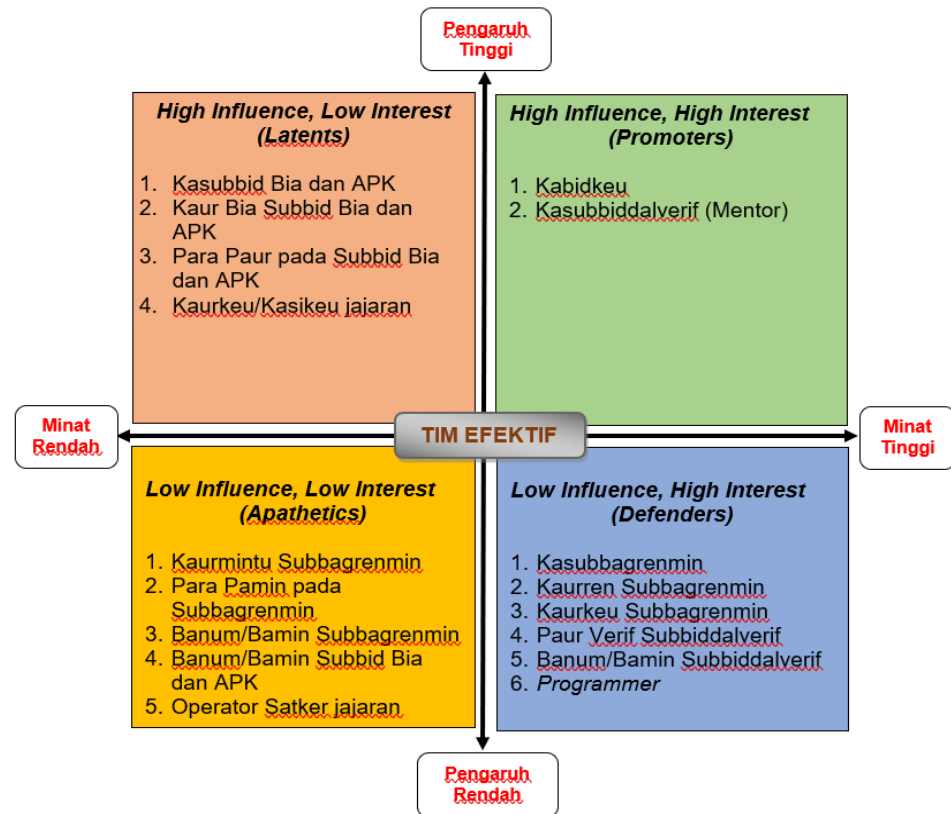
Pengaruh Tinggi

High Influence, Low Interest (Latents)

1. Kasubbid Bia dan APK
2. Kaur Bia Subbid Bia dan APK
3. Para Paur pada Subbid Bia dan APK
4. Kaurkeu/Kasikeu jajaran

High Influence, High Interest (Promoters)

1. Kabidkeu
2. Kasubbiddalverif (Mentor)

Minat Rendah

TIM EFEKTIF

Minat Tinggi

Low Influence, Low Interest (Apathetics)

1. Kaurmintu Subbagrenmin
2. Para Pamin pada Subbagrenmin
3. Banum/Bamin Subbagrenmin
4. Banum/Bamin Subbid Bia dan APK
5. Operator Satker jajaran

Low Influence, High Interest (Defenders)

1. Kasubbagrenmin
2. Kaurren Subbagrenmin
3. Kaurkeu Subbagrenmin
4. Paur Verif Subbiddalverif
5. Banum/Bamin Subbiddalverif
6. Programmer

Pengaruh Rendah